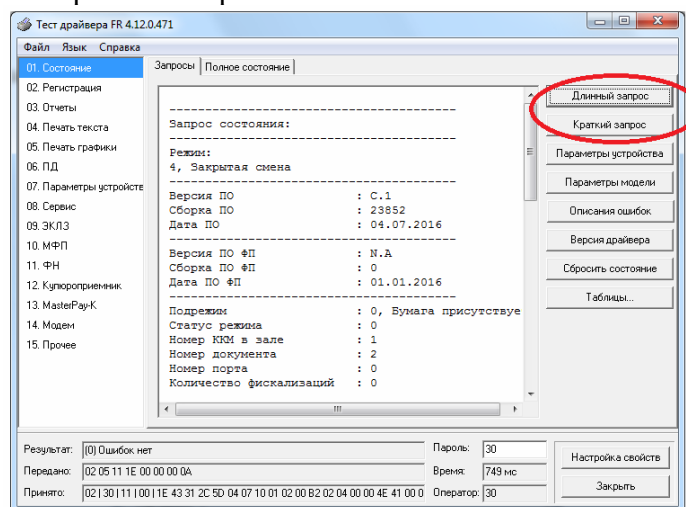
Тест драйвера FR 4.12.0.471

Файл Язык Справка

01. Состояние
02. Регистрация
03. Отчеты
04. Печать текста
05. Печать графики
06. ПД
07. Параметры устройств
08. Сервис
09. ЭКЛЗ
10. МФП
11. ФН
12. Купюроприемник
13. MasterPay-K
14. Модем
15. Прочее

Запросы | Полное состояние

------------------------------------
Запрос состояния:
------------------------------------
Режим:
4, Закрытая смена
------------------------------------
Версия ПО : C.1
Сборка ПО : 23852
Дата ПО : 04.07.2016
------------------------------------
Версия ПО ФП : N.A
Сборка ПО ФП : 0
Дата ПО ФП : 01.01.2016
------------------------------------
Подрежим : 0, Бумага присутствуе
Статус режима : 0
Номер ККМ в зале : 1
Номер документа : 2
Номер порта : 0
Количество фискализаций : 0

Длинный запрос
Краткий запрос
Параметры устройства
Параметры модели
Описания ошибок
Версия драйвера
Сбросить состояние
Таблицы...

Результат: (0) Ошибок нет
Передано: 02 05 11 1E 00 00 00 0A
Принято: 02 | 30 | 11 | 00 | 1E 43 31 2C 5D 04 07 10 01 02 00 B2 02 04 00 00 4E 41 00 0
Пароль: 30
Время: 749 мс
Оператор: 30
Настройка свойств
Закрыть